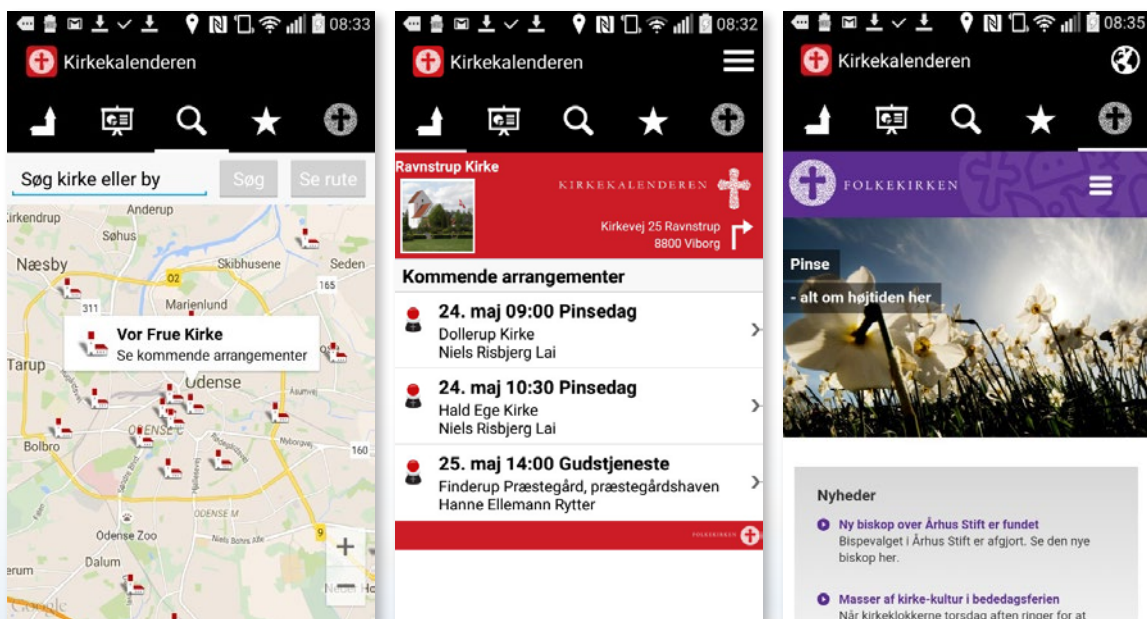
08:33

Kirkekalenderen

Søg kirke eller by

Søg

Se rute

Kirkendrup
Anderup
Søhus
Næsby
Skibhusene
Seden
02
311
Marienlund
165
Vor Frue Kirke
Se kommende arrangementer
Tarup
Odense
Bolbro
ODENSE C
Nyborgvej
160
ODENSE S
Odense Zoo
9
Dalum
erum
Google

08:32

Kirkekalenderen

Ravnstrup Kirke

KIRKEKALENDEREN

Kirkevej 25 Ravnstrup
8800 Viborg

Kommende arrangementer

24. maj 09:00 Pinsedag
Dollerup Kirke
Niels Risbjerg Lai

24. maj 10:30 Pinsedag
Hald Ege Kirke
Niels Risbjerg Lai

25. maj 14:00 Gudstjeneste
Finderup Præstegård, præstegårdshaven
Hanne Ellemann Rytter

FOLKEKIRKEN

08:35

Kirkekalenderen

FOLKEKIRKEN

Pinse
- alt om højtiden her

Nyheder

Ny biskop over Århus Stift er fundet
Bispevalget i Århus Stift er afgjort. Se den nye biskop her.

Masser af kirke-kultur i bededagsferien
Når kirkeklokkerne torsdag aften ringer for at